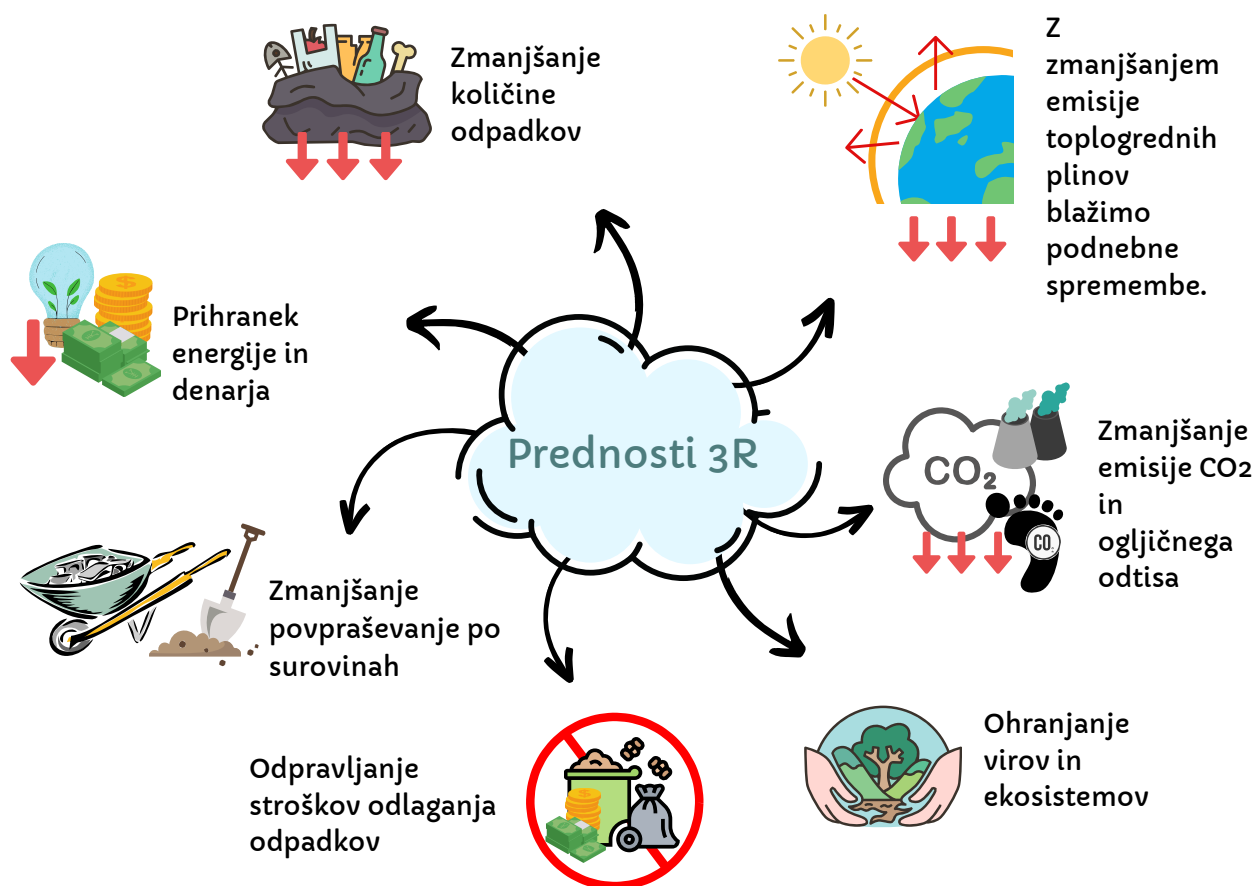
Prednosti 3R

Zmanjšanje količine odpadkov

Z zmanjšanjem emisije toplogrednih plinov blažimo podnebne spremembe.

Prihranek energije in denarja

$CO_2$

CO₂

Zmanjšanje emisije CO2 in ogljičnega odtisa

Zmanjšanje povpraševanje po surovinah

Ohranjanje virov in ekosistemov

Odpravljanje stroškov odlaganja odpadkov